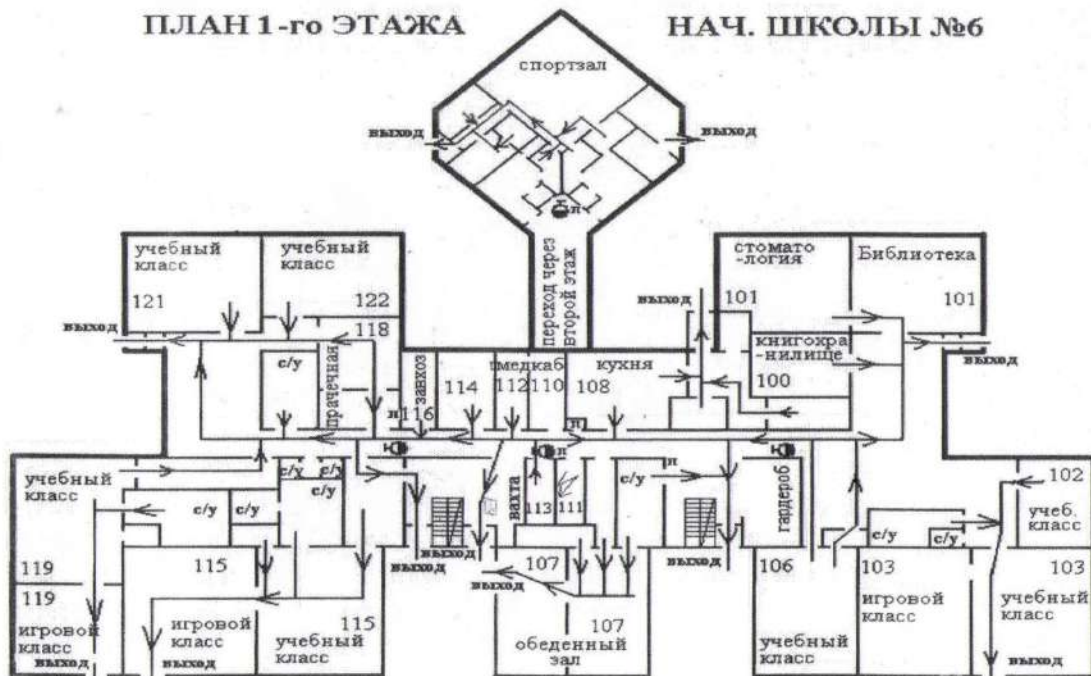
ПЛАН 1-го ЭТАЖА НАЧ. ШКОЛЫ №6

спортзал

выход

выход

учебный класс 121

учебный класс 122

переход через второй этаж

стомато -логия 101

Библиотека 101

выход

выход

118

с/у

прачечная

завхоз

н 116

114

медкаб 112

110

кухня 108

п

книгохра -нилище 100

выход

учебный класс

с/у

с/у

с/у

с/у

с/у

вахта

113

111

с/у

п

гардероб

102

учеб. класс

с/у

с/у

119

115

выход

выход

107

выход

выход

106

103

103

119

игровой класс

игровой класс

115 учебный класс

107 обеденный зал

учебный класс

игровой класс

учебный класс

выход

выход

выход